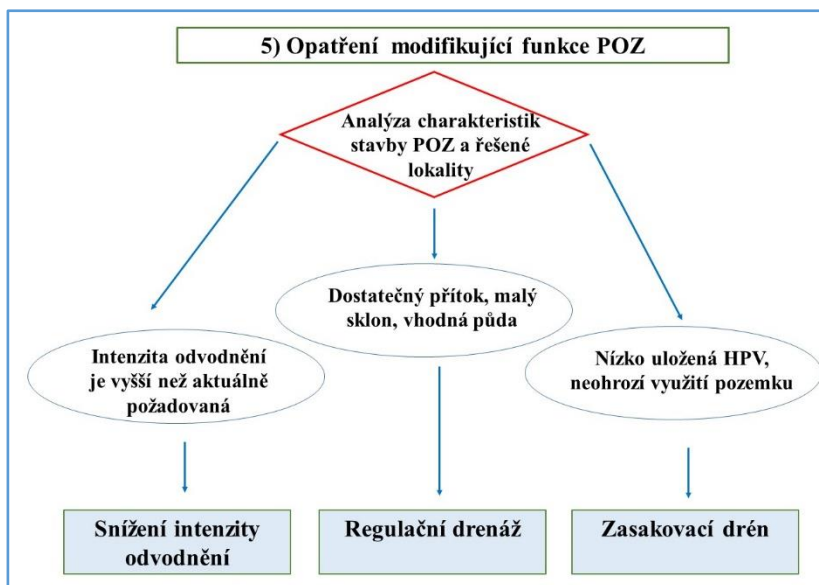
5) Opatření modifikující funkce POZ

Analýza charakteristik stavby POZ a řešené lokality

Intenzita odvodnění je vyšší než aktuálně požadovaná

Dostatečný přítok, malý sklon, vhodná půda

Nízko uložená HPV, neohrozí využití pozemku

Snížení intenzity odvodnění

Regulační drenáž

Zasakovací drén